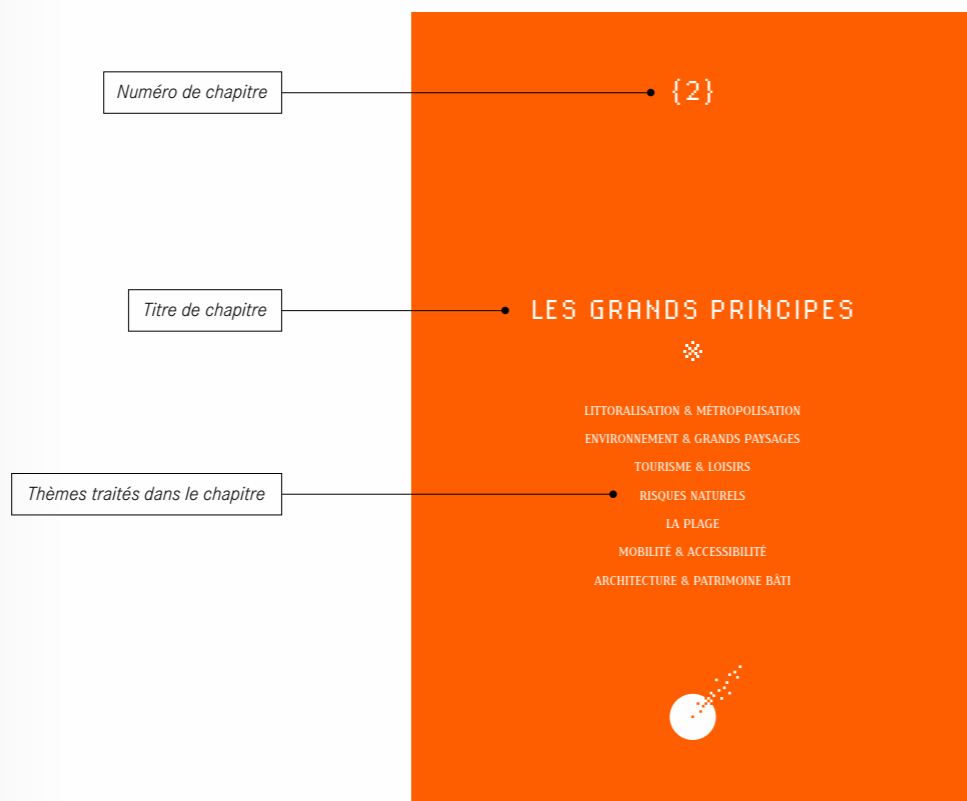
Numéro de chapitre

{2}

Titre de chapitre

LES GRANDS PRINCIPES

Thèmes traités dans le chapitre

LITTORALISATION & MÉTROPOLISATION
ENVIRONNEMENT & GRANDS PAYSAGES
TOURISME & LOISIRS
RISQUES NATURELS
LA PLAGE
MOBILITÉ & ACCESSIBILITÉ
ARCHITECTURE & PATRIMOINE BÂTI